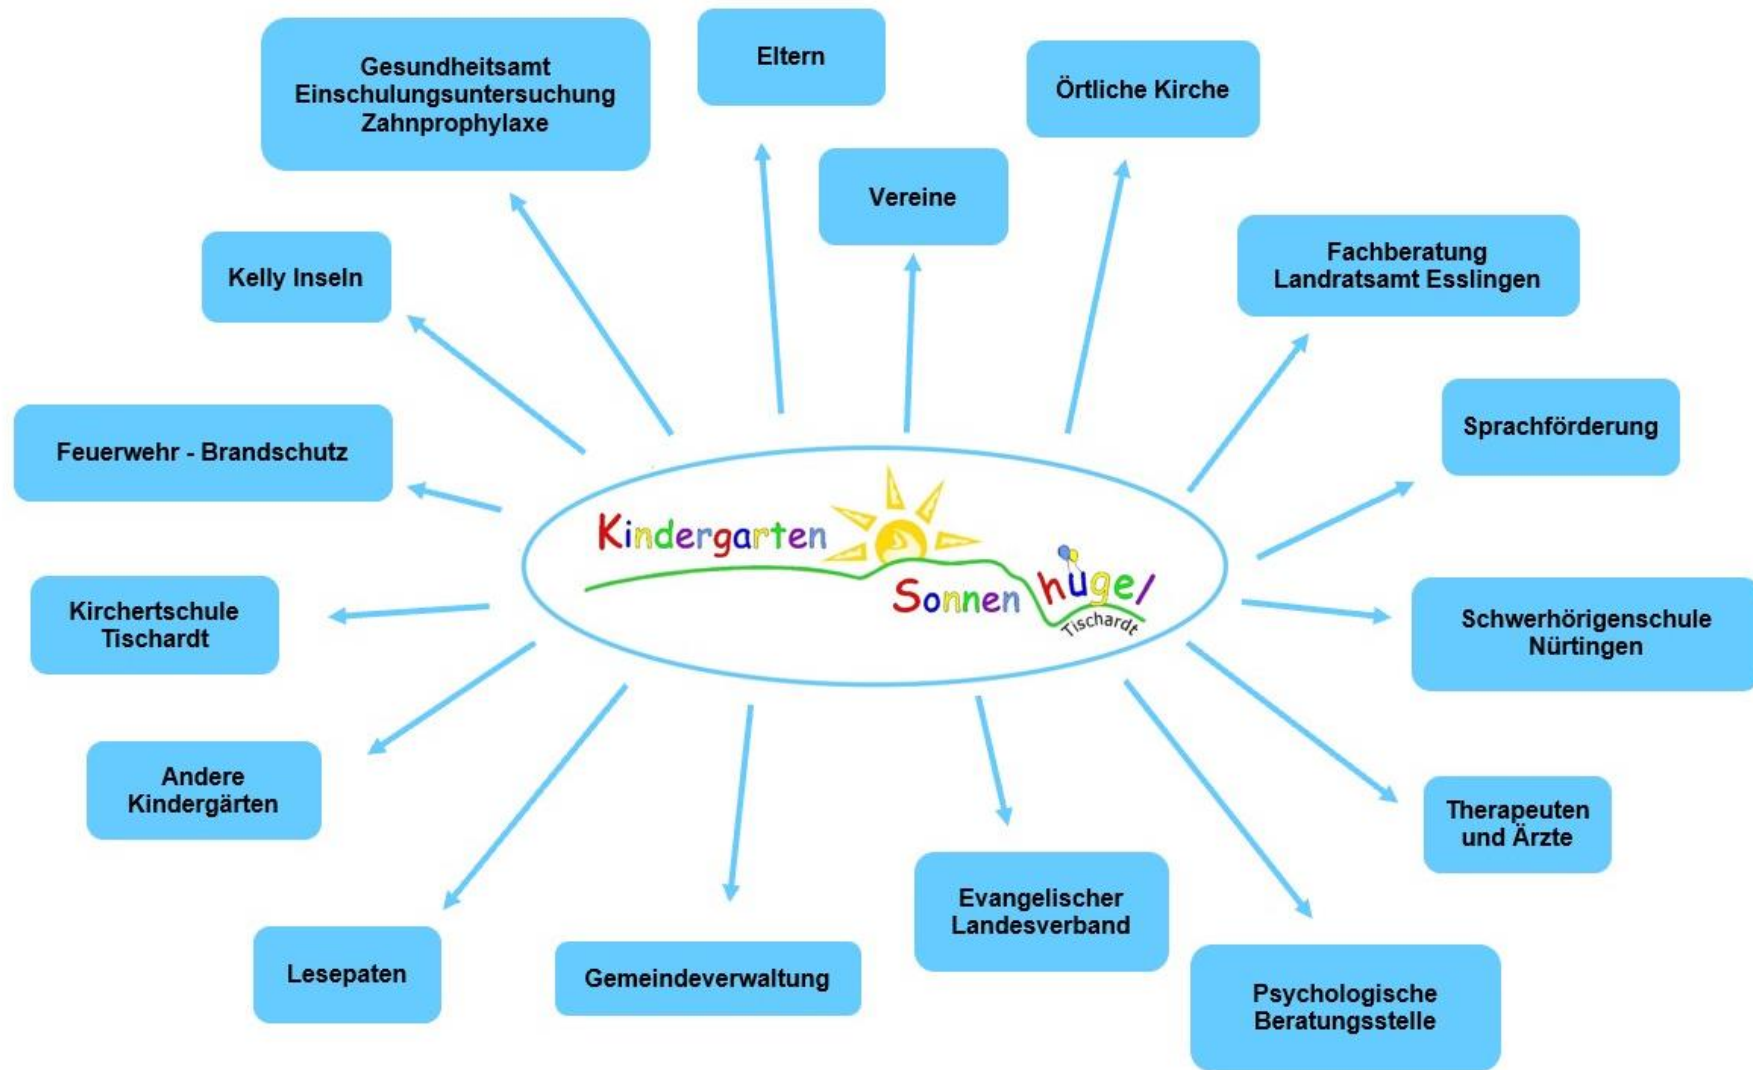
Gesundheitsamt
Einschulungsuntersuchung
Zahnprophylaxe

Eltern

Örtliche Kirche

Vereine

Kelly Inseln

Fachberatung
Landratsamt Esslingen

Feuerwehr - Brandschutz

Sprachförderung

Kindergarten Sonnenhügel Tischardt

Kirchertschule
Tischardt

Schwerhörigenschule
Nürtingen

Andere
Kindergärten

Therapeuten
und Ärzte

Evangelischer
Landesverband

Lesepaten

Gemeindeverwaltung

Psychologische
Beratungsstelle